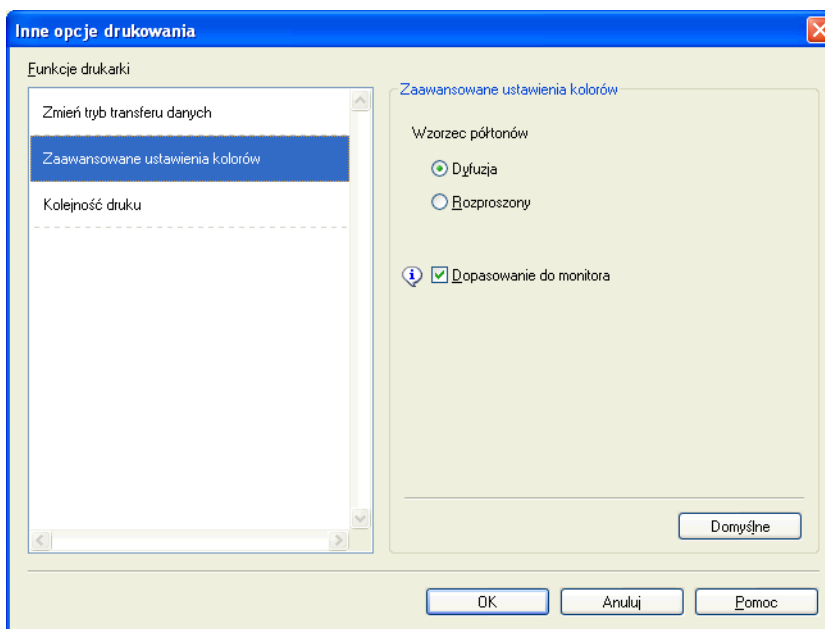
Inne opcje drukowania

Funkcje drukarki

Zmień tryb transferu danych

Zaawansowane ustawienia kolorów

Kolejność druku

Zaawansowane ustawienia kolorów

Wzorzec półtonów

Dyfuzja

Rozproszony

Dopasowanie do monitora

Domyślne

OK

Anuluj

Pomoc